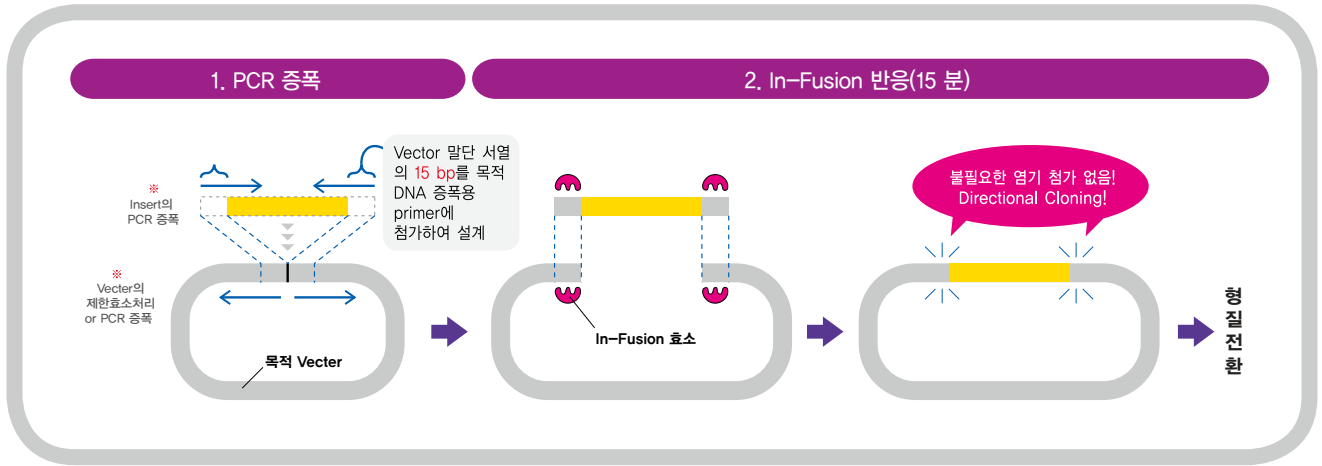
1. PCR 증폭

2. In-Fusion 반응(15 분)

Vector 말단 서열의 15 bp를 목적 DNA 증폭용 primer에 첨가하여 설계

※ Insert의 PCR 증폭

※ Vecter의 제한효소처리 or PCR 증폭

목적 Vecter

In-Fusion 효소

불필요한 염기 첨가 없음! Directional Cloning!

형질전환